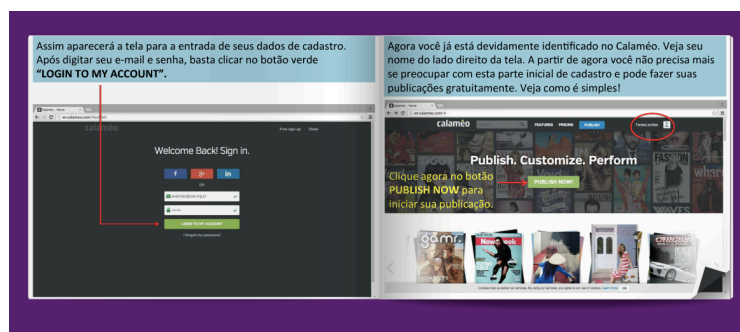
Assim aparecerá a tela para a entrada de seus dados de cadastro. Após digitar seu e-mail e senha, basta clicar no botão verde **"LOGIN TO MY ACCOUNT".**

calameo

Free sign up Close

Welcome Back! Sign in.

f g+ in

OR

LOGIN TO MY ACCOUNT

I forgot my password

Agora você já está devidamente identificado no Calaméo. Veja seu nome do lado direito da tela. A partir de agora você não precisa mais se preocupar com esta parte inicial de cadastro e pode fazer suas publicações gratuitamente. Veja como é simples!

calaméo FEATURES PRICING PUBLISH

Publish. Customize. Perform

Clique agora no botão PUBLISH NOW para iniciar sua publicação.

PUBLISH NOW!

Newsweek